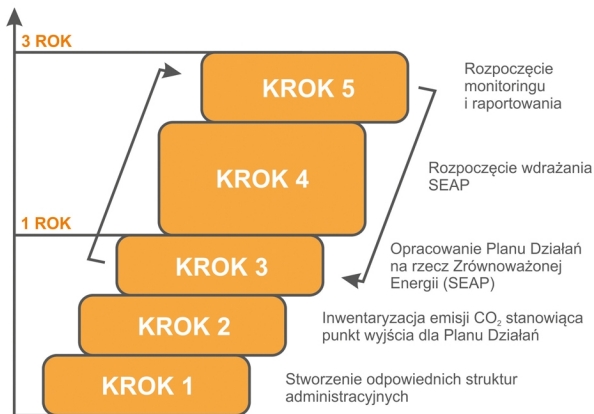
3 ROK

1 ROK

KROK 5

Rozpoczęcie monitoringu i raportowania

KROK 4

Rozpoczęcie wdrażania SEAP

KROK 3

Opracowanie Planu Działań na rzecz Zrównoważonej Energii (SEAP)

KROK 2

Inwentaryzacja emisji $CO_2$ stanowiąca punkt wyjścia dla Planu Działań

KROK 1

Stworzenie odpowiednich struktur administracyjnych